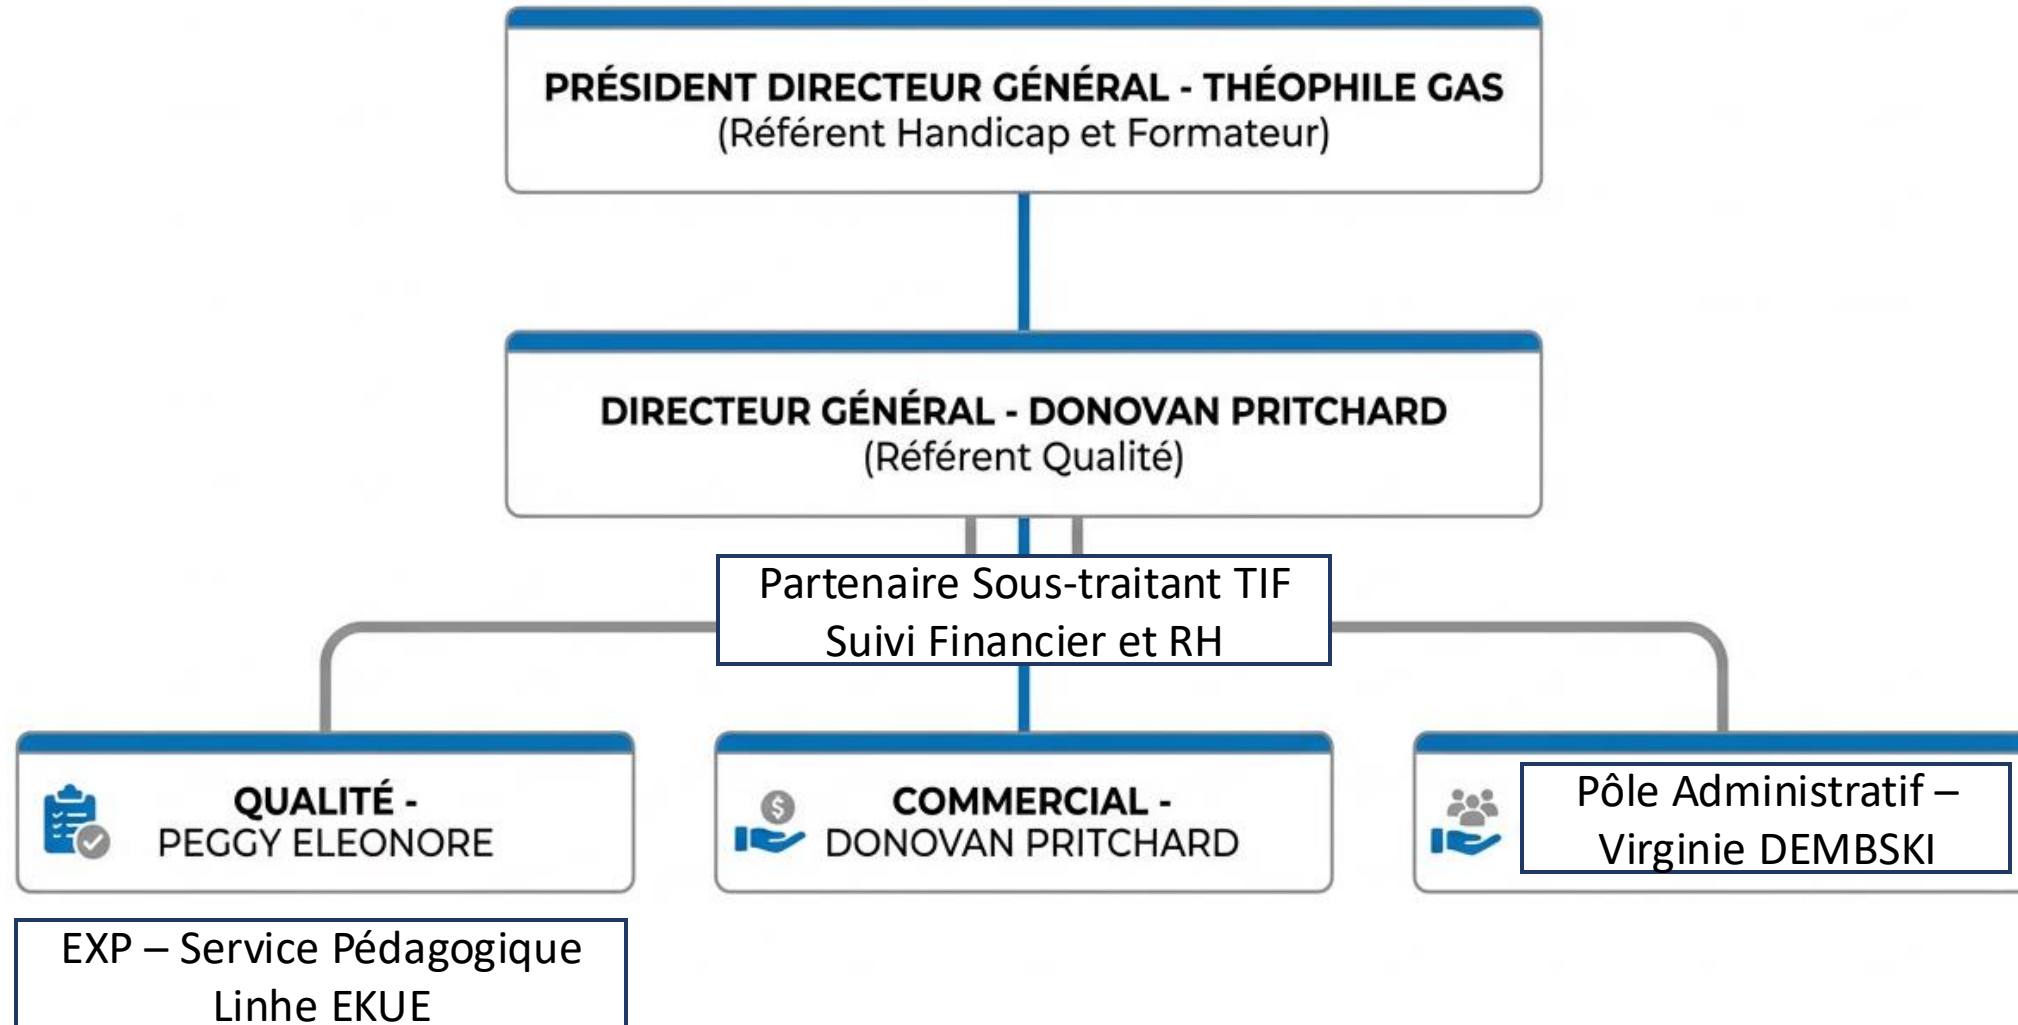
PRÉSIDENT DIRECTEUR GÉNÉRAL - THÉOPHILE GAS
(Référent Handicap et Formateur)

DIRECTEUR GÉNÉRAL - DONOVAN PRITCHARD
(Référent Qualité)

Partenaire Sous-traitant TIF
Suivi Financier et RH

QUALITÉ -
PEGGY ELEONORE

COMMERCIAL -
DONOVAN PRITCHARD

Pôle Administratif –
Virginie DEMBSKI

EXP – Service Pédagogique
Linhe EKUE